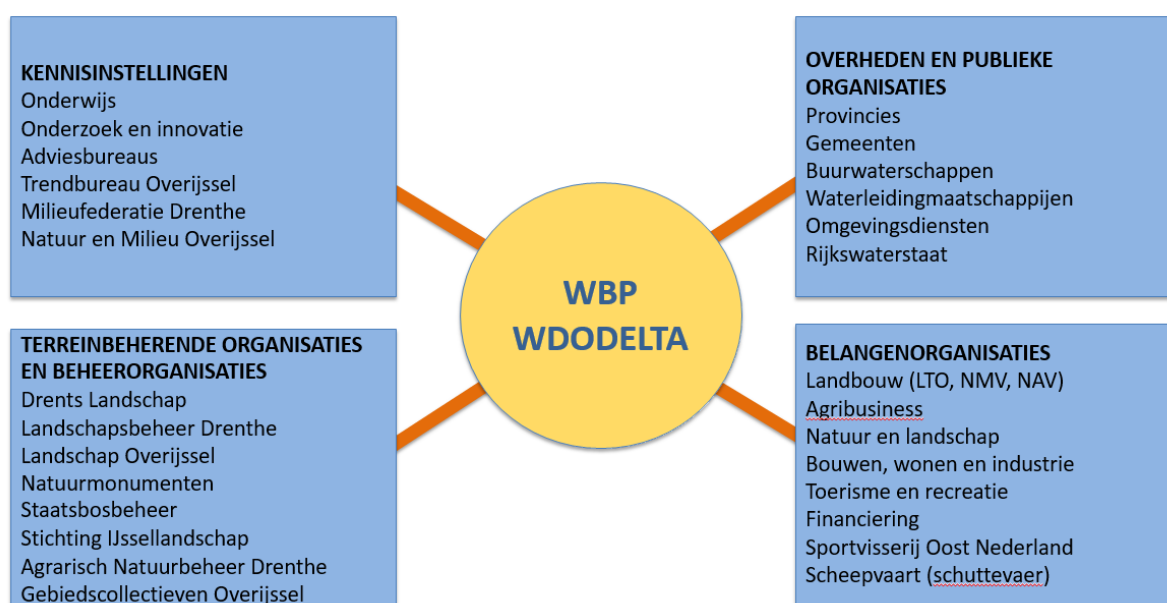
KENNISINSTELLINGEN
Onderwijs
Onderzoek en innovatie
Adviesbureaus
Trendbureau Overijssel
Milieufederatie Drenthe
Natuur en Milieu Overijssel

OVERHEDEN EN PUBLIEKE ORGANISATIES
Provincies
Gemeenten
Buurwaterschappen
Waterleidingmaatschappijen
Omgevingsdiensten
Rijkswaterstaat

WBP WDODELTA

TERREINBEHERENDE ORGANISATIES EN BEHEERORGANISATIES
Drents Landschap
Landschapsbeheer Drenthe
Landschap Overijssel
Natuurmonumenten
Staatsbosbeheer
Stichting IJssellandschap
Agrarisch Natuurbeheer Drenthe
Gebiedscollectieven Overijssel

BELANGENORGANISATIES
Landbouw (LTO, NMV, NAV)
Agribusiness
Natuur en landschap
Bouwen, wonen en industrie
Toerisme en recreatie
Financiering
Sportvisserij Oost Nederland
Scheepvaart (schuttevaer)